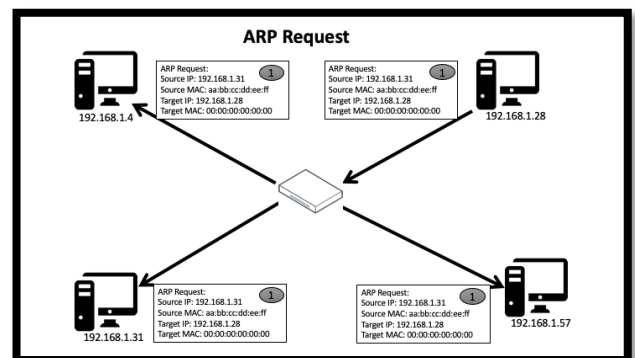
ARP Request

ARP Request:
Source IP: 192.168.1.31
Source MAC: aa:bb:cc:dd:ee:ff
Target IP: 192.168.1.28
Target MAC: 00:00:00:00:00:00

1

192.168.1.4

ARP Request:
Source IP: 192.168.1.31
Source MAC: aa:bb:cc:dd:ee:ff
Target IP: 192.168.1.28
Target MAC: 00:00:00:00:00:00

1

192.168.1.28

ARP Request:
Source IP: 192.168.1.31
Source MAC: aa:bb:cc:dd:ee:ff
Target IP: 192.168.1.28
Target MAC: 00:00:00:00:00:00

1

192.168.1.31

ARP Request:
Source IP: 192.168.1.31
Source MAC: aa:bb:cc:dd:ee:ff
Target IP: 192.168.1.28
Target MAC: 00:00:00:00:00:00

1

192.168.1.57